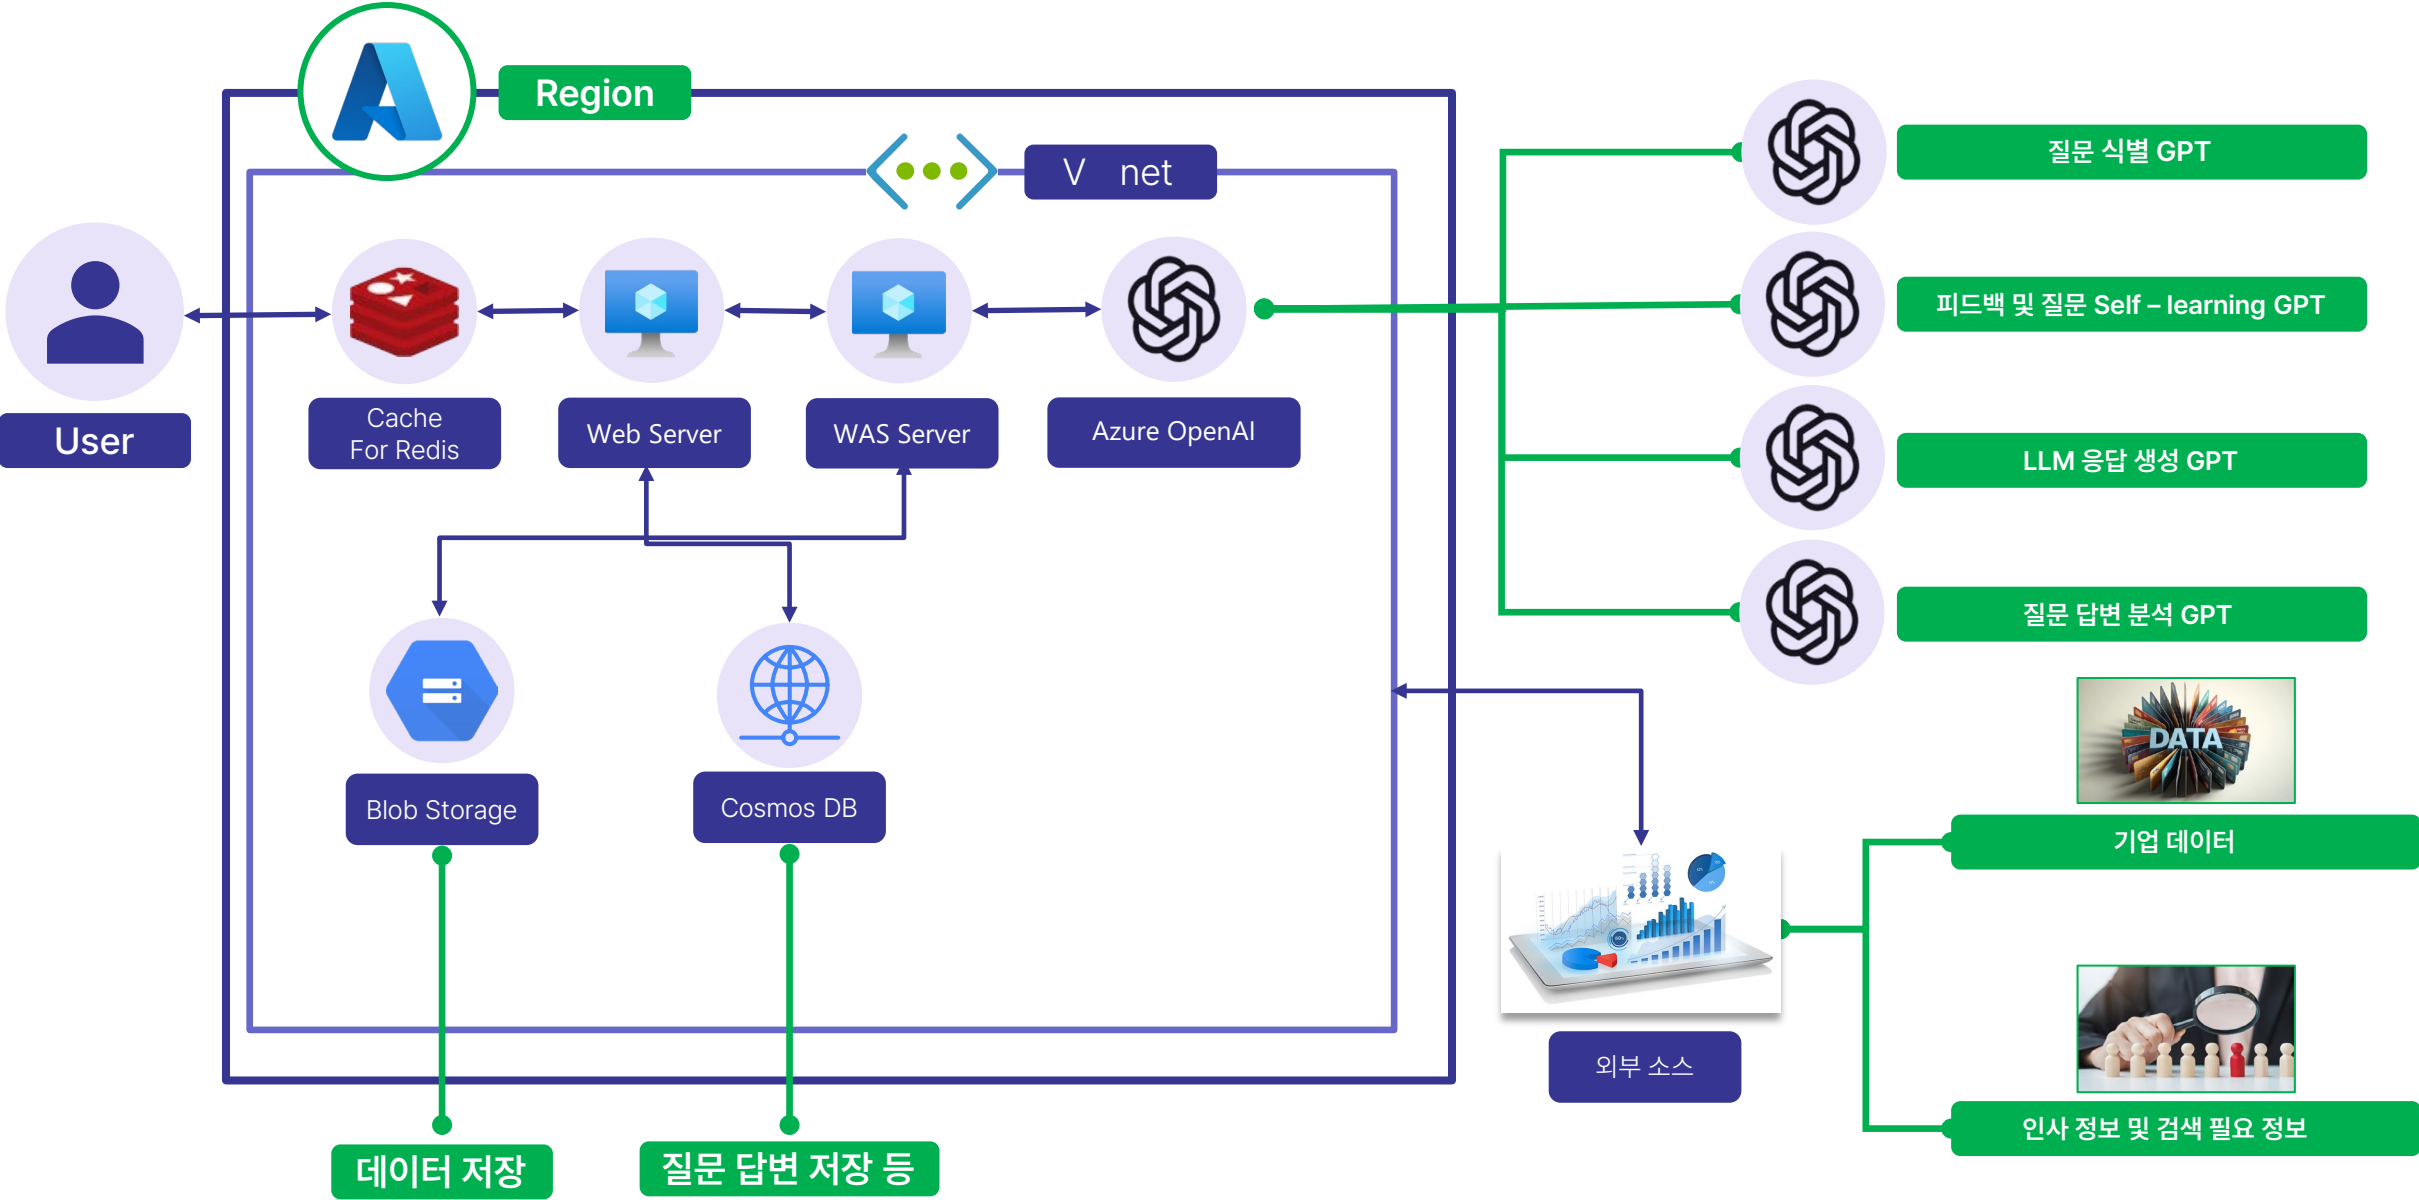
Region

V net

User

Cache For Redis

Web Server

WAS Server

Azure OpenAI

Blob Storage

Cosmos DB

질문 식별 GPT

피드백 및 질문 Self – learning GPT

LLM 응답 생성 GPT

질문 답변 분석 GPT

DATA

기업 데이터

외부 소스

인사 정보 및 검색 필요 정보

데이터 저장

질문 답변 저장 등